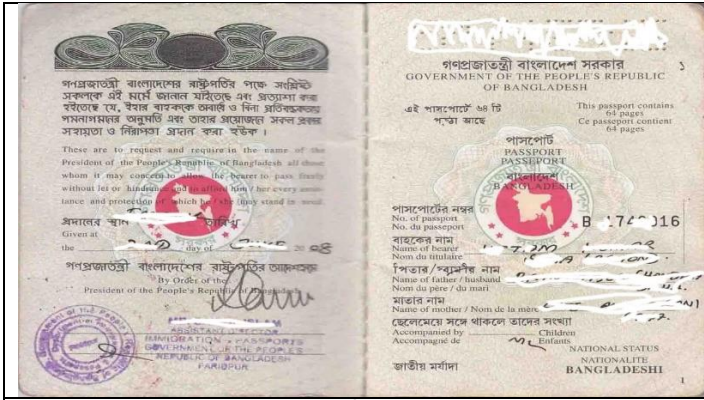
গণপ্রজাতন্ত্রী বাংলাদেশের রাষ্ট্রপতির পক্ষে সংশ্লিষ্ট সকলকে এই মর্মে জানান যাইতেছে এবং প্রত্যাশা করা হইতেছে যে, ইহার বাহককে অবাধে ও বিনা প্রতিবন্ধকতায় গমনাগমনের অনুমতি এবং তাহার প্রয়োজন সকল প্রকার সহায়তা ও নিরাপত্তা প্রদান করা হউক।

These are to request and require in the name of the President of the People's Republic of Bangladesh all those whom it may concern to allow the bearer to pass freely without let or hindrance and to afford him / her every assistance and protection of which he / she may stand in need.

প্রদানের স্থান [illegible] তারিখ
Given at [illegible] day of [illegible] 08

গণপ্রজাতন্ত্রী বাংলাদেশের রাষ্ট্রপতির আদেশক্রমে
By Order of the
President of the People's Republic of Bangladesh

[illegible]
ASSISTANT DIRECTOR
IMMIGRATION & PASSPORTS
GOVERNMENT OF THE PEOPLE'S
REPUBLIC OF BANGLADESH
FARIDPUR

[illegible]

গণপ্রজাতন্ত্রী বাংলাদেশ সরকার
GOVERNMENT OF THE PEOPLE'S REPUBLIC OF BANGLADESH
১

এই পাসপোর্টে ৬৪ টি পৃষ্ঠা আছে
This passport contains 64 pages
Ce passport contient 64 pages

পাসপোর্ট
PASSPORT
PASSEPORT

বাংলাদেশ
BANGLADESH

পাসপোর্টের নম্বর
No. of passport
No. du passeport
B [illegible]016

বাহকের নাম
Name of bearer
Nom du titulaire
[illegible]

পিতার / স্বামীর নাম
Name of father / husband
Nom du père / du mari
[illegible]

মাতার নাম
Name of mother / Nom de la mère
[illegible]

ছেলেমেয়ে সঙ্গে থাকলে তাদের সংখ্যা
Accompanied by Children
Accompagné de Enfants
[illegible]

জাতীয় মর্যাদা
NATIONAL STATUS
NATIONALITE
BANGLADESHI
1